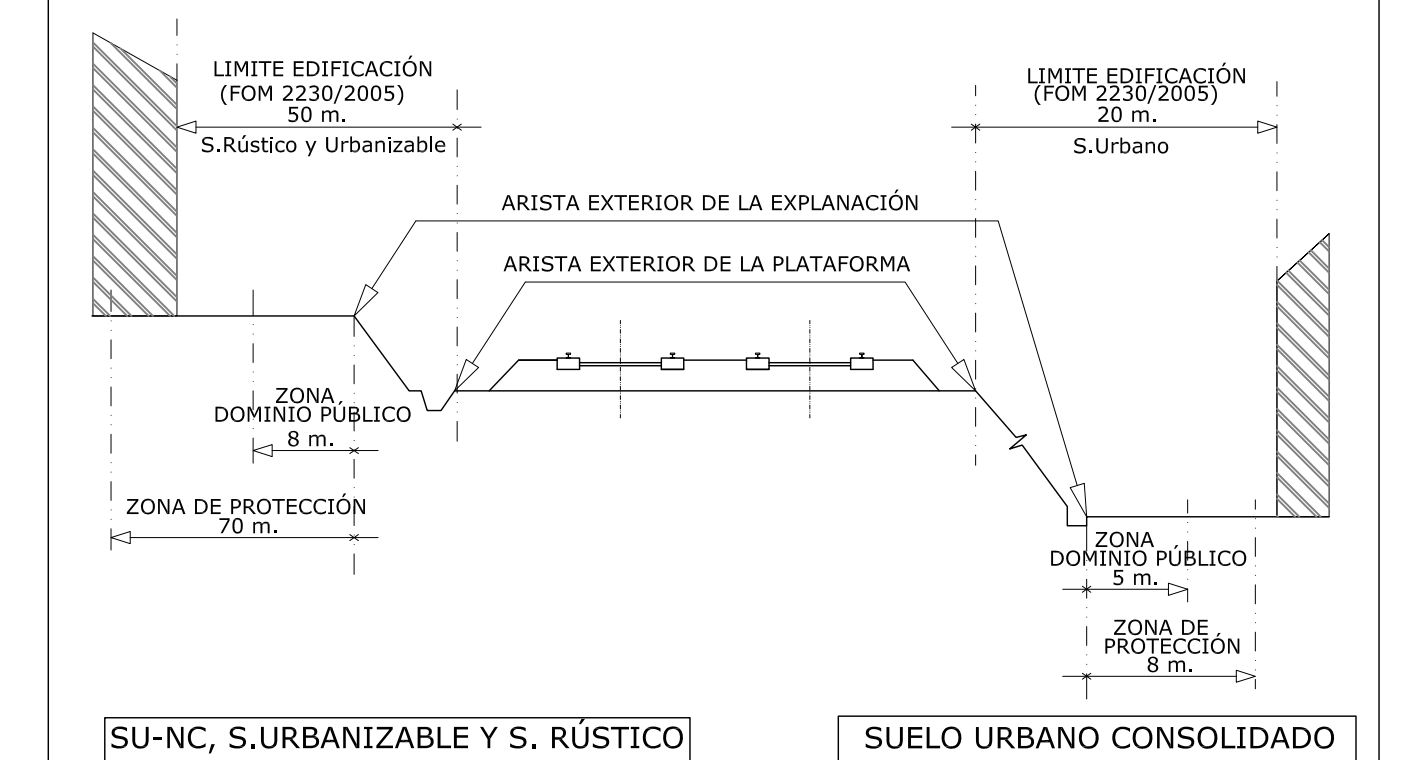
LIMITE EDIFICACIÓN
(FOM 2230/2005)
50 m.
S.Rústico y Urbanizable

LIMITE EDIFICACIÓN
(FOM 2230/2005)
20 m.
S.Urbano

ARISTA EXTERIOR DE LA EXPLANACIÓN

ARISTA EXTERIOR DE LA PLATAFORMA

ZONA
DOMINIO PÚBLICO
8 m.

ZONA DE PROTECCIÓN
70 m.

ZONA
DOMINIO PÚBLICO
5 m.

ZONA DE
PROTECCIÓN
8 m.

SU-NC, S.URBANIZABLE Y S. RÚSTICO

SUELO URBANO CONSOLIDADO